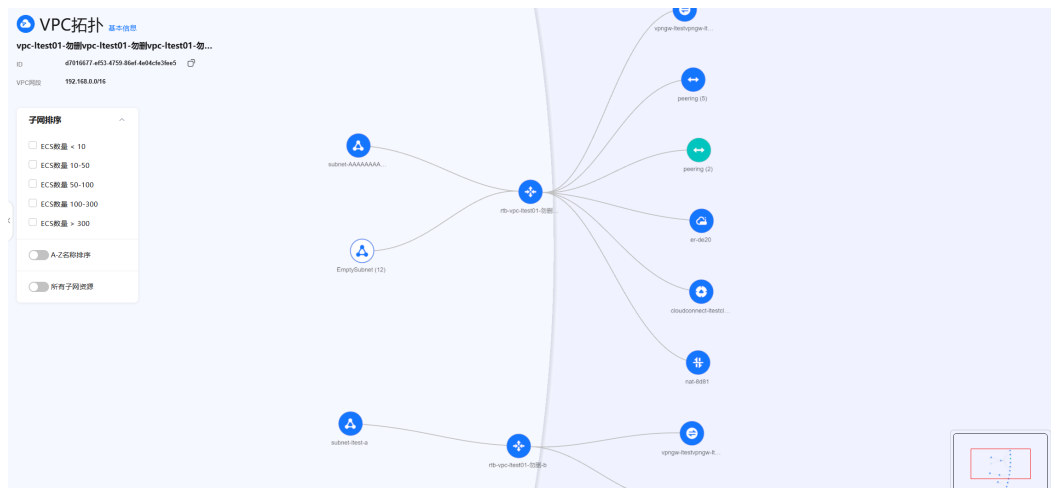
VPC拓扑 基本信息

vpc-ltest01-勿删vpc-ltest01-勿删vpc-ltest01-勿...

ID d7016677-ef53-4759-86ef-4e04cfe3fee5

VPC网段 192.168.0.0/16

子网排序

ECS数量 < 10

ECS数量 10-50

ECS数量 50-100

ECS数量 100-300

ECS数量 > 300

A-Z名称排序

所有子网资源

subnet-AAAAAAAA...

EmptySubnet (12)

rtb-vpc-ltest01-勿删...

subnet-ltest-a

rtb-vpc-ltest01-勿删-b

vpngw-ltestvpngw-lt...

peering (5)

peering (2)

er-de20

cloudconnect-ltestcl...

nat-lld61

vpngw-ltestvpngw-lt...